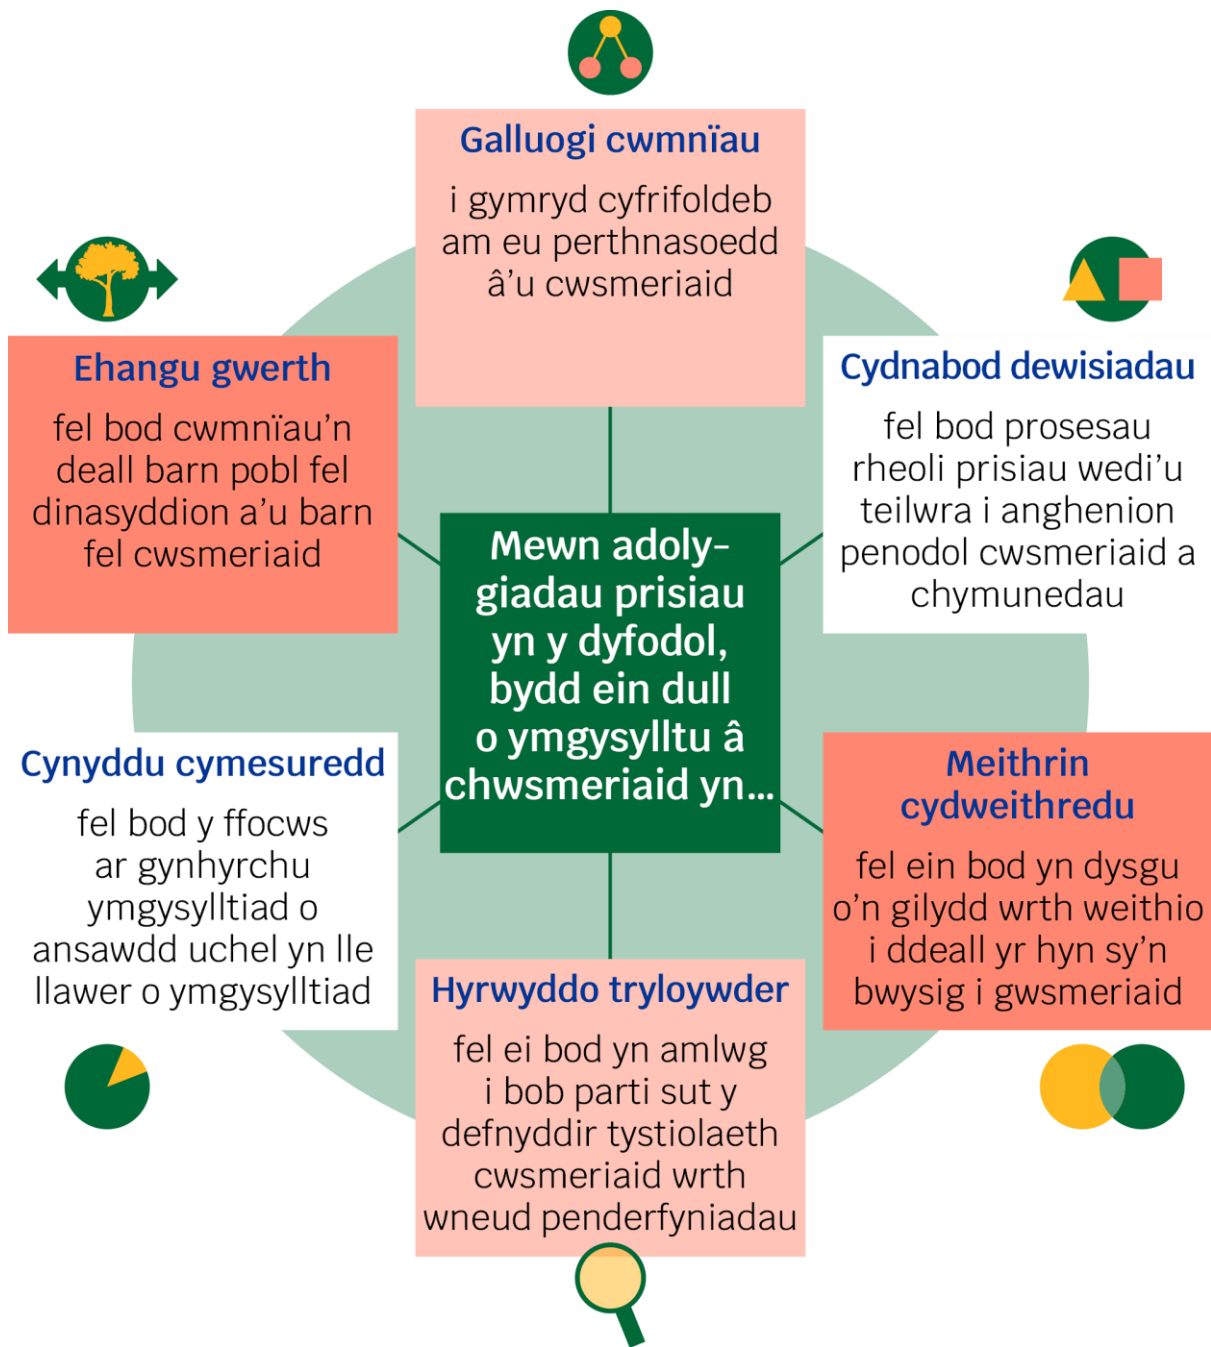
Galluogi cwmnïau

i gymryd cyfrifoldeb am eu perthnasoedd â'u cwsmeriaid

Ehangu gwerth

fel bod cwmnïau'n deall barn pobl fel dinasyddion a'u barn fel cwsmeriaid

Cydnabod dewisiadau

fel bod prosesau rheoli prisiau wedi'u teilwra i anghenion penodol cwsmeriaid a chymunedau

Mewn adolygiadau prisiau yn y dyfodol, bydd ein dull o ymgysylltu â chwsmeriaid yn...

Cynyddu cymesuredd

fel bod y ffocws ar gynhyrchu ymgysylltiad o ansawdd uchel yn lle llawer o ymgysylltiad

Meithrin cydweithredu

fel ein bod yn dysgu o'n gilydd wrth weithio i ddeall yr hyn sy'n bwysig i gwsmeriaid

Hyrwyddo tryloywder

fel ei bod yn amlwg i bob parti sut y defnyddir tystiolaeth cwsmeriaid wrth wneud penderfyniadau